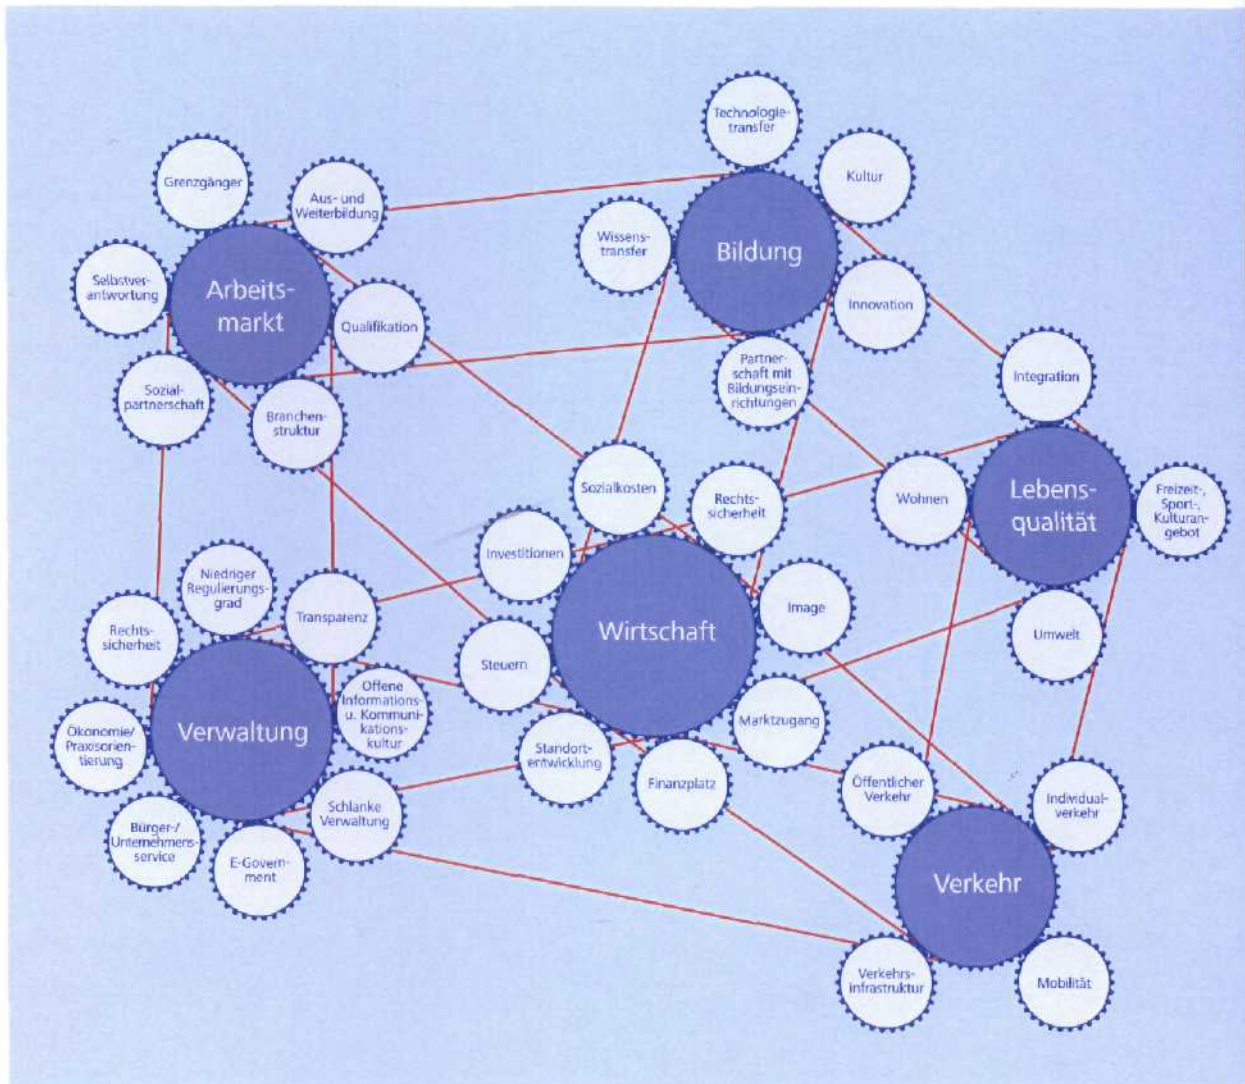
Technologietransfer

Kultur

Grenzgänger

Aus- und Weiterbildung

Wissenstransfer

Bildung

Selbstverantwortung

Arbeitsmarkt

Qualifikation

Innovation

Partnerschaft mit Bildungseinrichtungen

Integration

Sozialpartnerschaft

Branchenstruktur

Sozialkosten

Rechtssicherheit

Wohnen

Lebensqualität

Freizeit-, Sport-, Kulturangebot

Investitionen

Niedriger Regulierungsgrad

Transparenz

Image

Rechtssicherheit

Wirtschaft

Umwelt

Steuern

Offene Informations- u. Kommunikationskultur

Verwaltung

Ökonomie/ Praxisorientierung

Marktzugang

Standortentwicklung

Finanzplatz

Öffentlicher Verkehr

Individualverkehr

Schlanke Verwaltung

Bürger-/ Unternehmensservice

E-Government

Verkehr

Verkehrsinfrastruktur

Mobilität